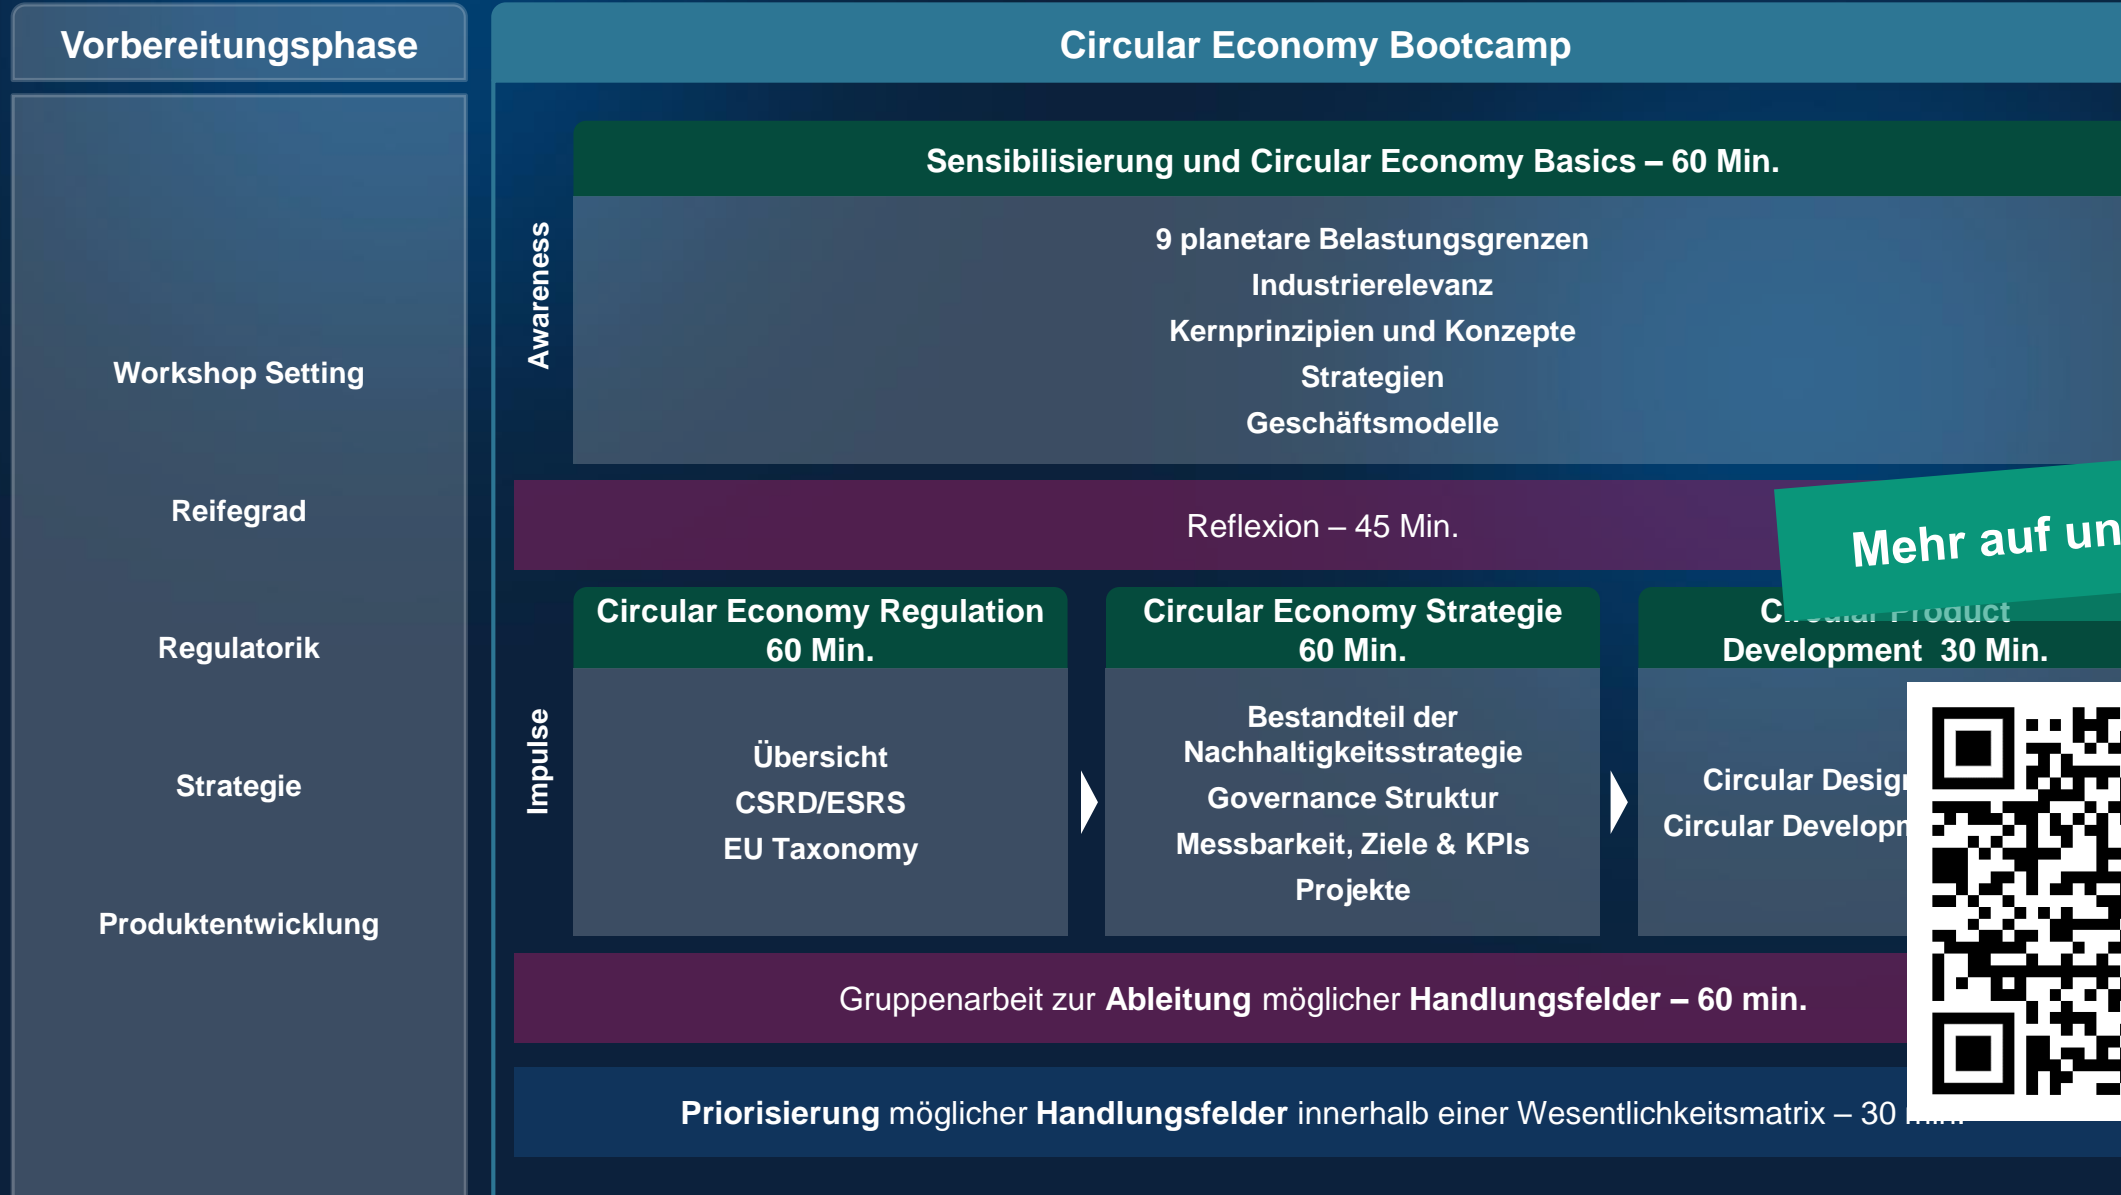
Vorbereitungsphase

Workshop Setting

Reifegrad

Regulatorik

Strategie

Produktentwicklung

Circular Economy Bootcamp

Awareness

Sensibilisierung und Circular Economy Basics – 60 Min.

9 planetare Belastungsgrenzen
Industrierelevanz
Kernprinzipien und Konzepte
Strategien
Geschäftsmodelle

Reflexion – 45 Min.

Mehr auf un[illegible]

Impulse

Circular Economy Regulation 60 Min.

Übersicht
CSRD/ESRS
EU Taxonomy

Circular Economy Strategie 60 Min.

Bestandteil der Nachhaltigkeitsstrategie
Governance Struktur
Messbarkeit, Ziele & KPIs
Projekte

C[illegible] Product Development 30 Min.

Circular Desig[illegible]
Circular Developm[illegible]

Gruppenarbeit zur **Ableitung** möglicher **Handlungsfelder – 60 min.**

**Priorisierung** möglicher **Handlungsfelder** innerhalb einer Wesentlichkeitsmatrix – 30 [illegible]